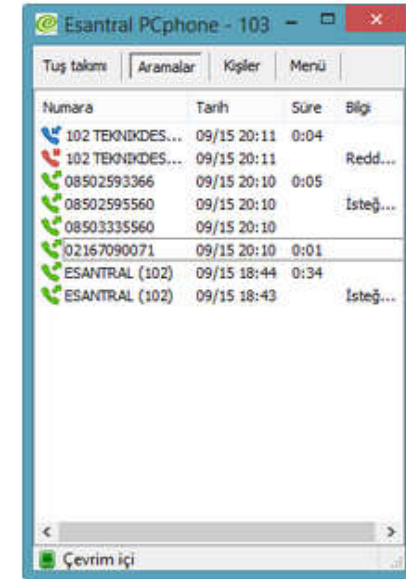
Esantral PCphone - 103

Tuş takımı | Aramalar | Kişiler | Menü

| Numara | Tarih | Süre | Bilgi |
|---|---|---|---|
| 102 TEKNIKDES... | 09/15 20:11 | 0:04 | |
| 102 TEKNIKDES... | 09/15 20:11 | | Redd... |
| 08502593366 | 09/15 20:10 | 0:05 | |
| 08502595560 | 09/15 20:10 | | İsteğ... |
| 08503335560 | 09/15 20:10 | | |
| 02167090071 | 09/15 20:10 | 0:01 | |
| ESANTRAL (102) | 09/15 18:44 | 0:34 | |
| ESANTRAL (102) | 09/15 18:43 | | İsteğ... |

Çevrim içi